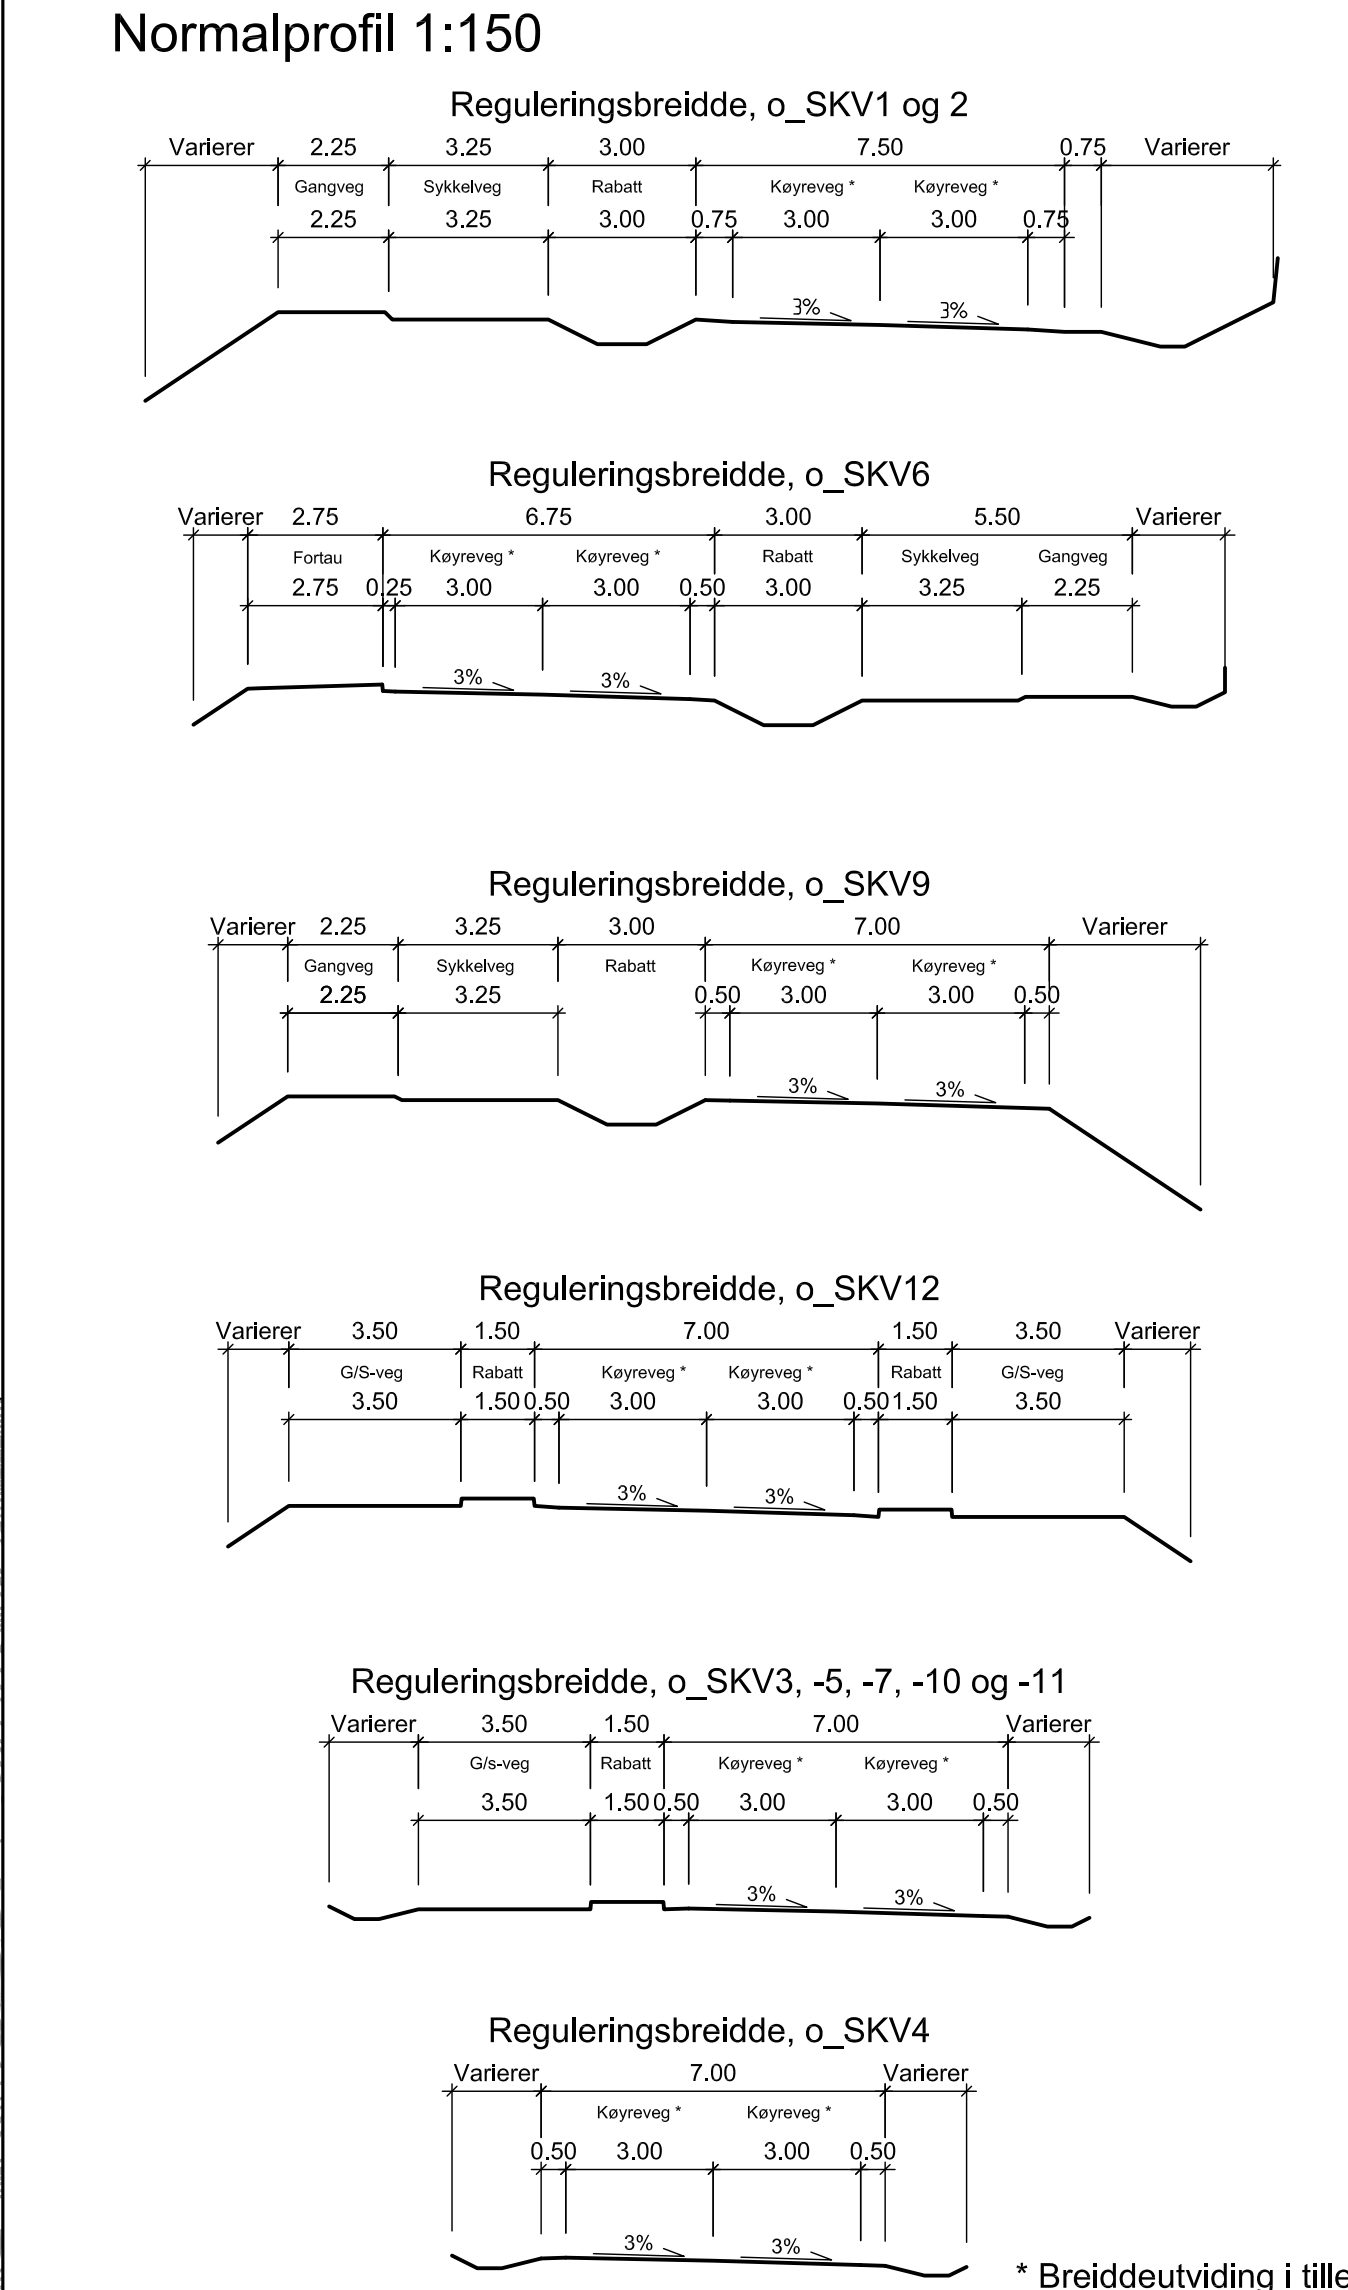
Normalprofil 1:150

Reguleringsbreidde, o_SKV1 og 2

Varierer 2.25 3.25 3.00 7.50 0.75 Varierer

Gangveg Sykkelveg Rabatt Køyreveg * Køyreveg *

2.25 3.25 3.00 0.75 3.00 3.00 0.75

3% 3%

Reguleringsbreidde, o_SKV6

Varierer 2.75 6.75 3.00 5.50 Varierer

Fortau Køyreveg * Køyreveg * Rabatt Sykkelveg Gangveg

2.75 0.25 3.00 3.00 0.50 3.00 3.25 2.25

3% 3%

Reguleringsbreidde, o_SKV9

Varierer 2.25 3.25 3.00 7.00 Varierer

Gangveg Sykkelveg Rabatt Køyreveg * Køyreveg *

2.25 3.25 0.50 3.00 3.00 0.50

3% 3%

Reguleringsbreidde, o_SKV12

Varierer 3.50 1.50 7.00 1.50 3.50 Varierer

G/S-veg Rabatt Køyreveg * Køyreveg * Rabatt G/S-veg

3.50 1.50 0.50 3.00 3.00 0.50 1.50 3.50

3% 3%

Reguleringsbreidde, o_SKV3, -5, -7, -10 og -11

Varierer 3.50 1.50 7.00 Varierer

G/s-veg Rabatt Køyreveg * Køyreveg *

3.50 1.50 0.50 3.00 3.00 0.50

3% 3%

Reguleringsbreidde, o_SKV4

Varierer 7.00 Varierer

Køyreveg * Køyreveg *

0.50 3.00 3.00 0.50

3% 3%

* Breiddeutviding i tille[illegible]